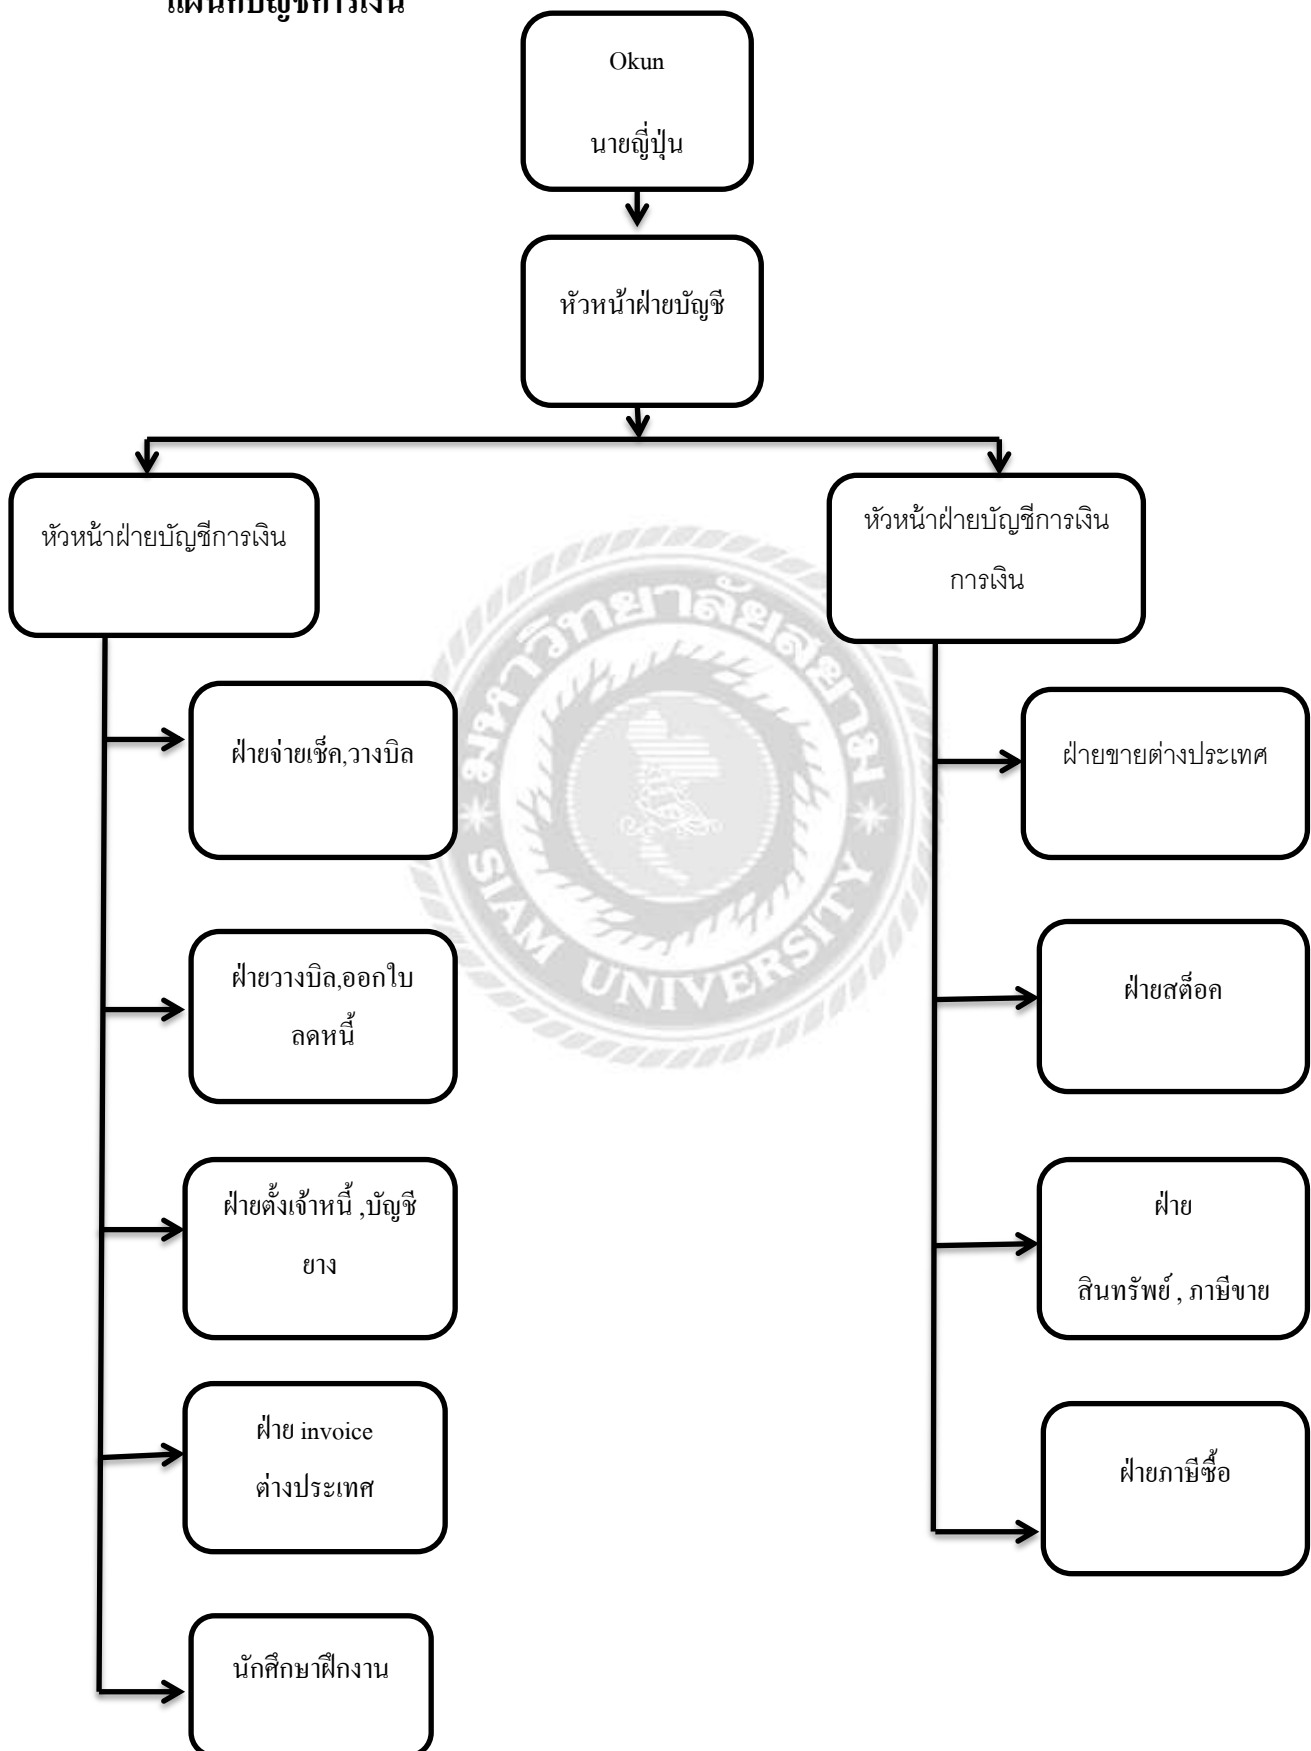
แผนกบัญชีการเงิน

Okun

นายญี่ปุ่น

หัวหน้าฝ่ายบัญชี

หัวหน้าฝ่ายบัญชีการเงิน

หัวหน้าฝ่ายบัญชีการเงิน การเงิน

ฝ่ายจ่ายเช็ค,วางบิล

ฝ่ายวางบิล,ออกใบลดหนี้

ฝ่ายตั้งเจ้าหนี้ ,บัญชียาง

ฝ่าย invoice ต่างประเทศ

นักศึกษาฝึกงาน

ฝ่ายขายต่างประเทศ

ฝ่ายสต็อค

ฝ่าย สินทรัพย์ , ภาษีขาย

ฝ่ายภาษีซื้อ

มหาวิทยาลัยสยาม SIAM UNIVERSITY